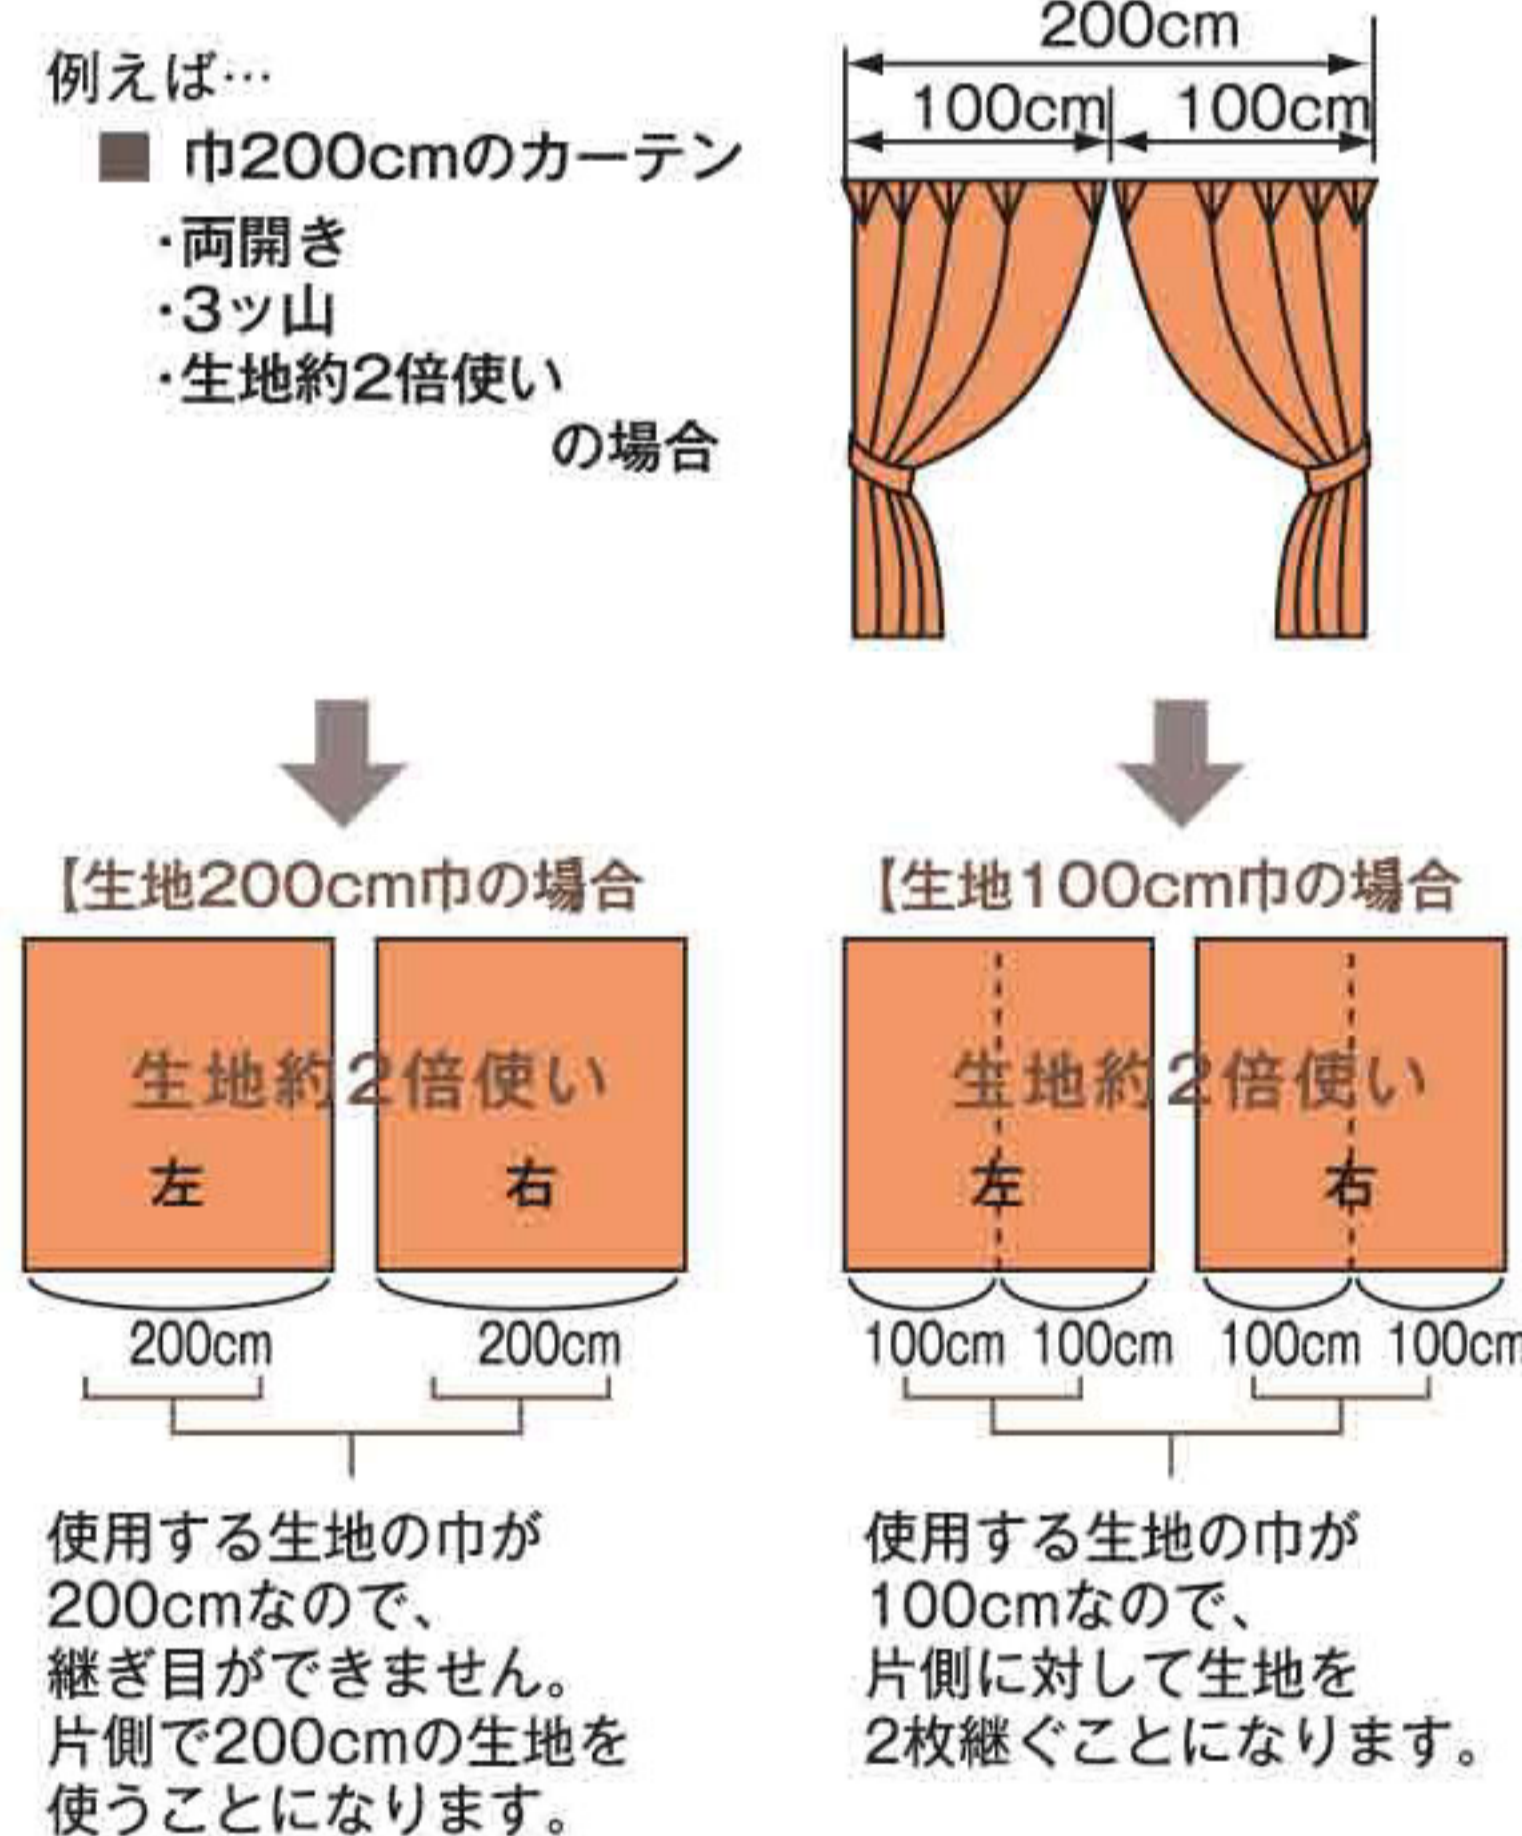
例えば…
■ 巾200cmのカーテン
・両開き
・3ッ山
・生地約2倍使い
の場合

200cm
100cm 100cm

【生地200cm巾の場合

生地約2倍使い
左 右
200cm 200cm

使用する生地の巾が200cmなので、継ぎ目ができません。片側で200cmの生地を使うことになります。

【生地100cm巾の場合

生地約2倍使い
左 右
100cm 100cm 100cm 100cm

使用する生地の巾が100cmなので、片側に対して生地を2枚継ぐことになります。